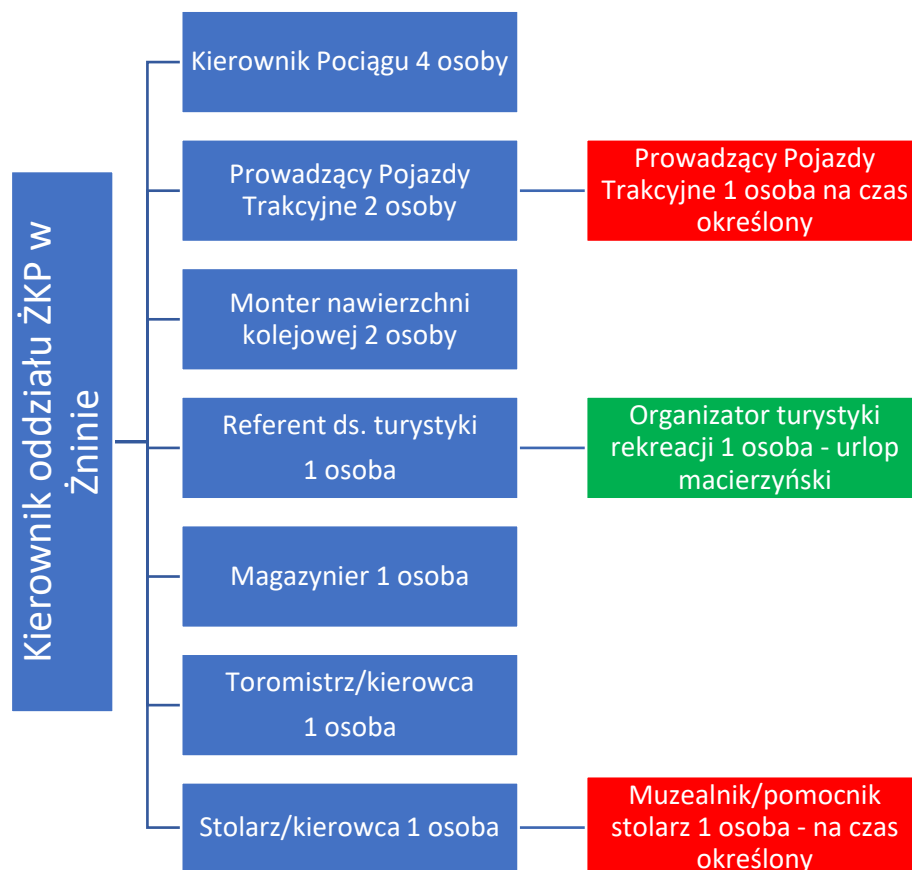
Kierownik oddziału ŻKP w Żninie

Kierownik Pociągu 4 osoby

Prowadzący Pojazdy Trakcyjne 2 osoby

Prowadzący Pojazdy Trakcyjne 1 osoba na czas określony

Monter nawierzchni kolejowej 2 osoby

Referent ds. turystyki 1 osoba

Organizator turystyki rekreacji 1 osoba - urlop macierzyński

Magazynier 1 osoba

Toromistrz/kierowca 1 osoba

Stolarz/kierowca 1 osoba

Muzealnik/pomocnik stolarz 1 osoba - na czas określony